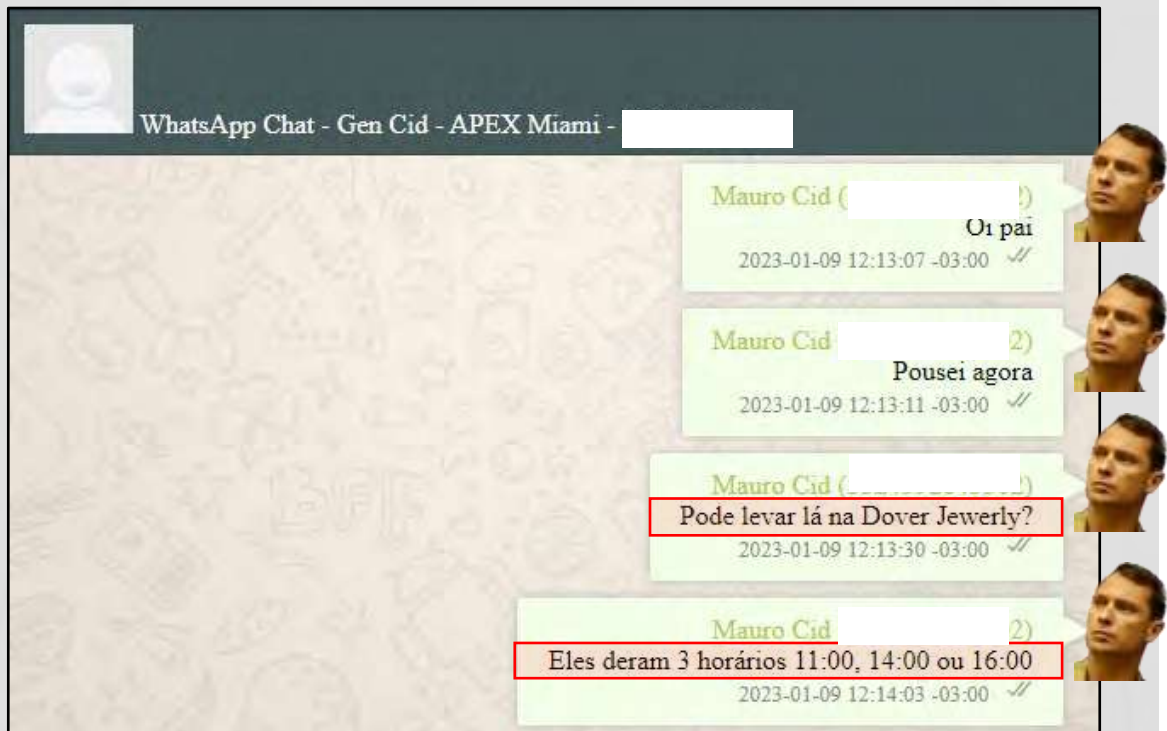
WhatsApp Chat - Gen Cid - APEX Miami -

Mauro Cid ( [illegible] 2)
Oi pai
2023-01-09 12:13:07 -03:00

Mauro Cid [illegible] 2)
Pousei agora
2023-01-09 12:13:11 -03:00

Mauro Cid ( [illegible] )
Pode levar lá na Dover Jewerly?
2023-01-09 12:13:30 -03:00

Mauro Cid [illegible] 2)
Eles deram 3 horários 11:00, 14:00 ou 16:00
2023-01-09 12:14:03 -03:00